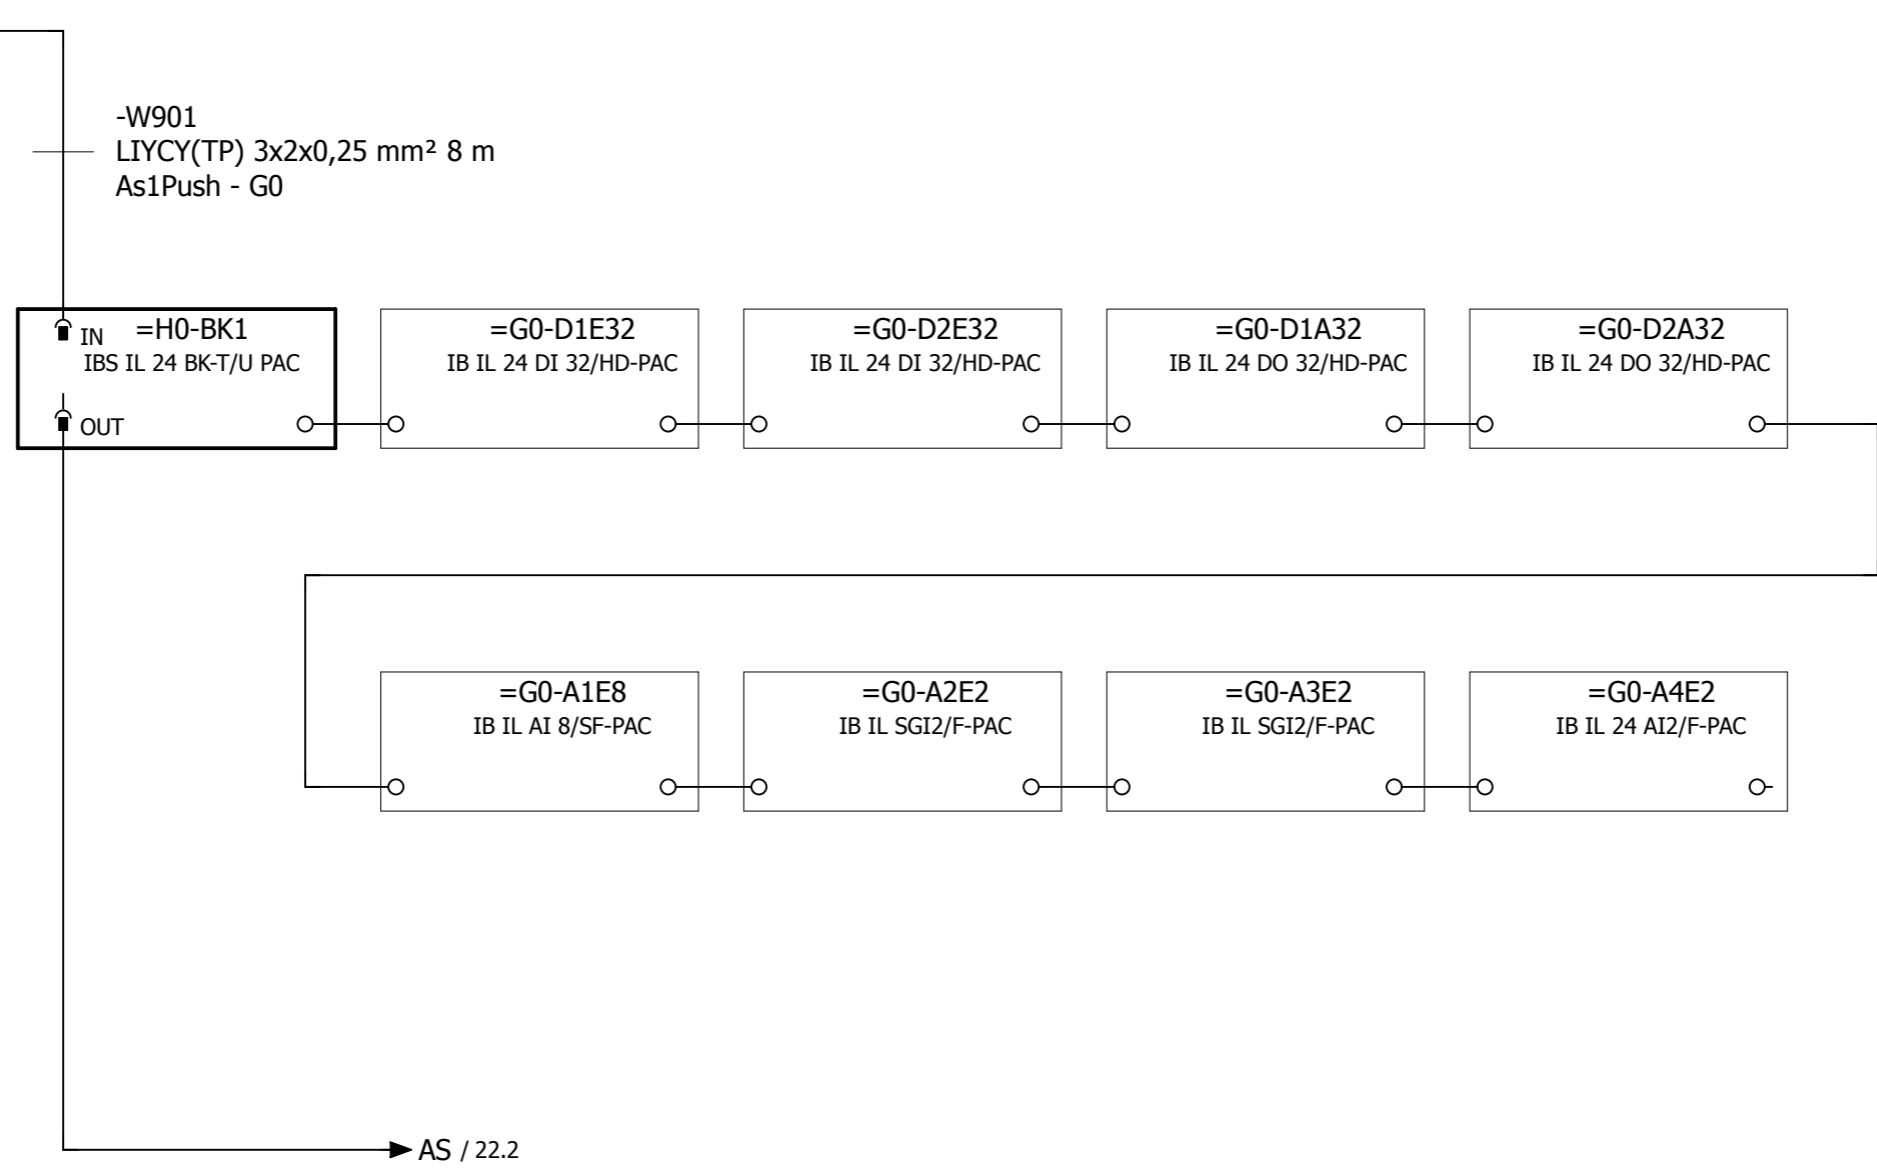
-W901
LIYCY(TP) 3x2x0,25 mm² 8 m
As1Push - G0

IN =H0-BK1
IBS IL 24 BK-T/U PAC
OUT

=G0-D1E32
IB IL 24 DI 32/HD-PAC

=G0-D2E32
IB IL 24 DI 32/HD-PAC

=G0-D1A32
IB IL 24 DO 32/HD-PAC

=G0-D2A32
IB IL 24 DO 32/HD-PAC

=G0-A1E8
IB IL AI 8/SF-PAC

=G0-A2E2
IB IL SGI2/F-PAC

=G0-A3E2
IB IL SGI2/F-PAC

=G0-A4E2
IB IL 24 AI2/F-PAC

AS / 22.2